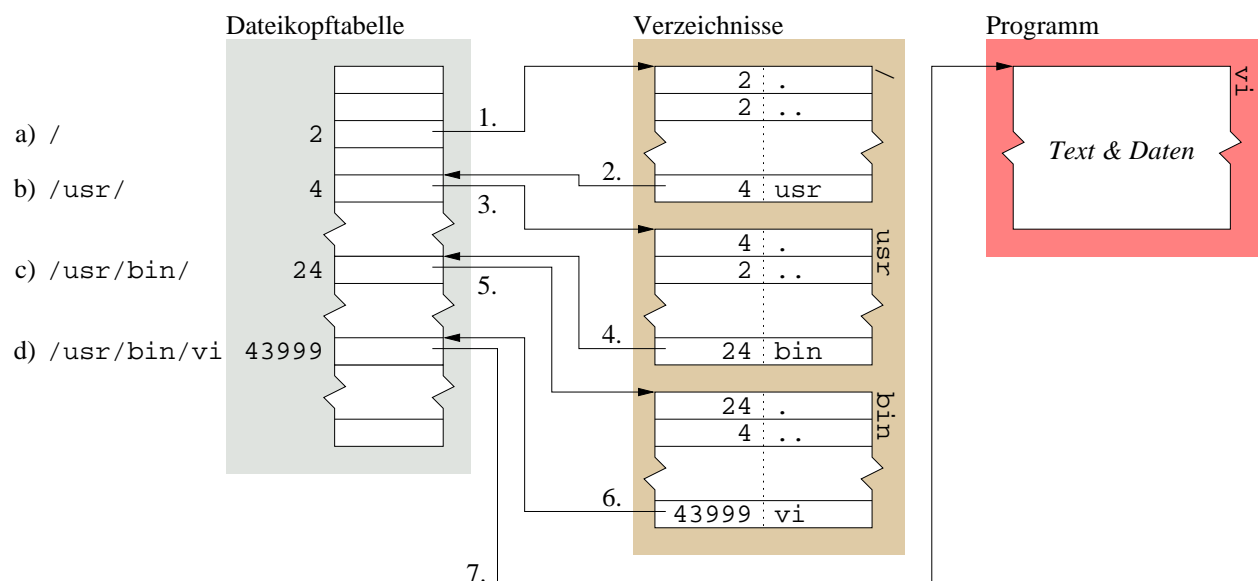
Dateikopftabelle

Verzeichnisse

Programm

a) /

b) /usr/

c) /usr/bin/

d) /usr/bin/vi

2

4

24

43999

1.

2.

3.

4.

5.

6.

7.

/

2 .

2 ..

4 usr

usr

4 .

2 ..

24 bin

bin

24 .

4 ..

43999 vi

vi

Text & Daten